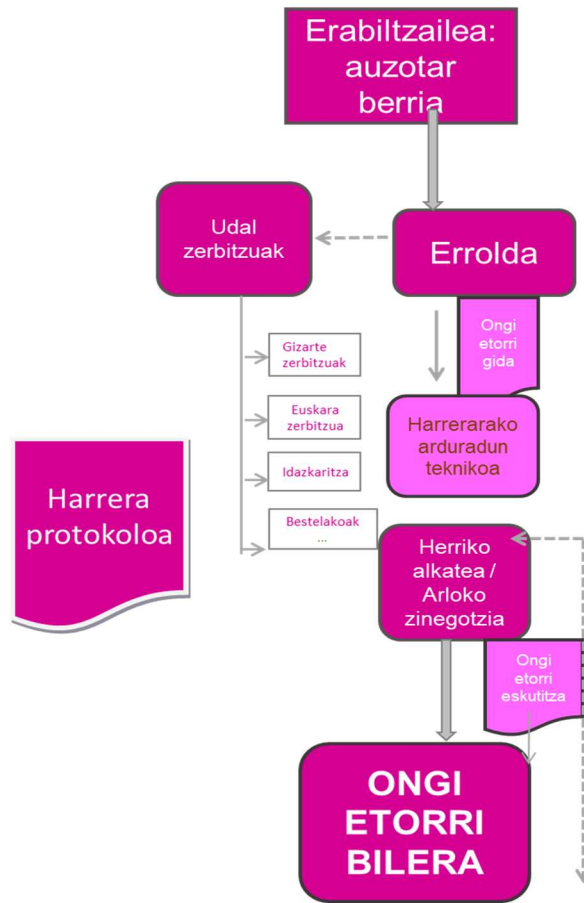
Erabiltzailea: auzotar berria

Udal zerbitzuak

Errolda

Ongi etorri gida

Gizarte zerbitzuak

Euskara zerbitzua

Idazkaritza

Bestelakoak ...

Harrerarako arduradun teknikoa

Harrera protokoloa

Herriko alkatea / Arloko zinegotzia

Ongi etorri eskutitza

ONGI ETORRI BILERA